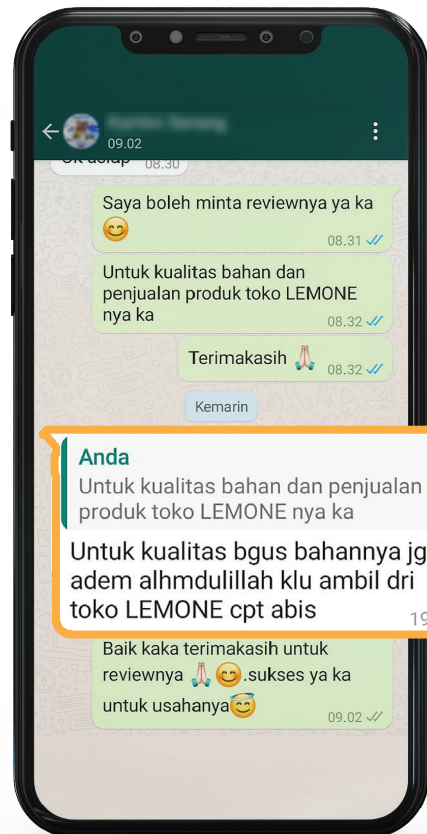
09.02

08.30

Saya boleh minta reviewnya ya ka 😊
08.31

Untuk kualitas bahan dan penjualan produk toko LEMONE nya ka
08.32

Terimakasih 🙏
08.32

Kemarin

Anda
Untuk kualitas bahan dan penjualan produk toko LEMONE nya ka
Untuk kualitas bgus bahannya jg adem alhmdulillah klu ambil dri toko LEMONE cpt abis
19

Baik kaka terimakasih untuk reviewnya 🙏😊.sukses ya ka untuk usahanya😇
09.02